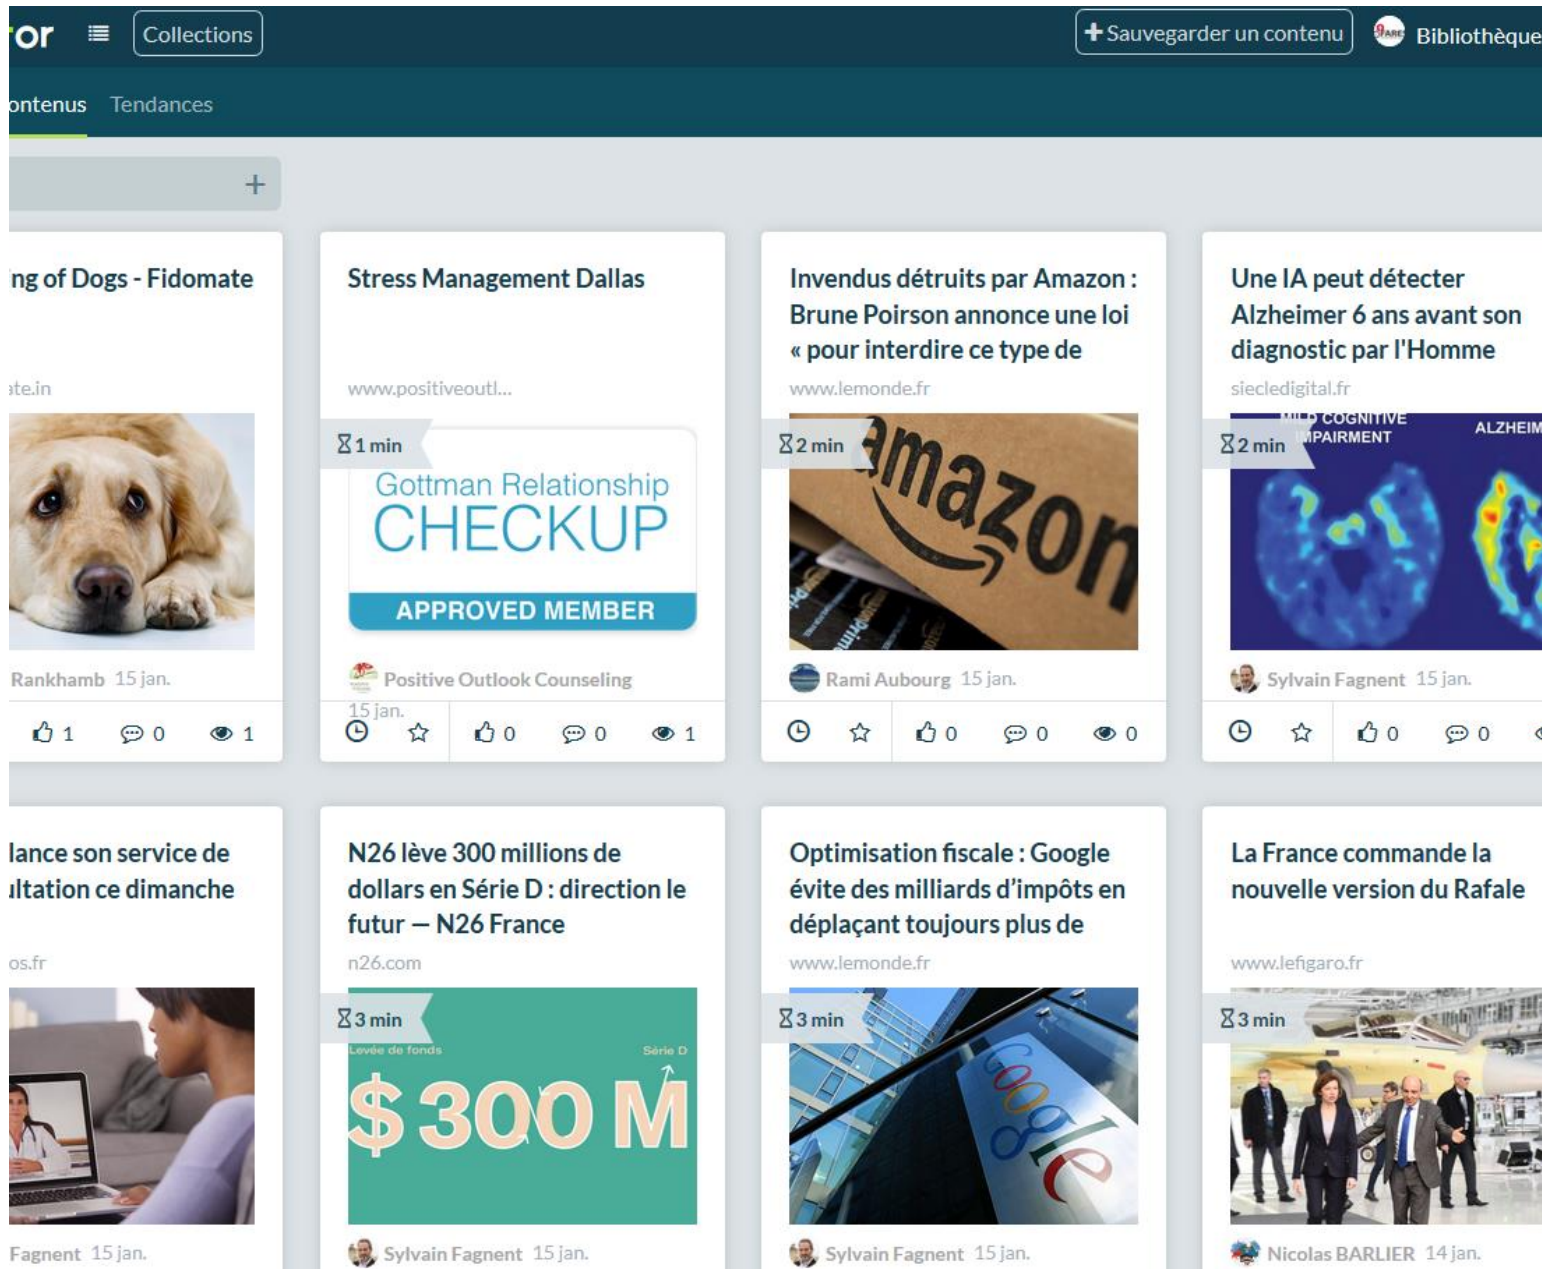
or Collections

+ Sauvegarder un contenu Bibliothèque

ontenus Tendances

+

ng of Dogs - Fidomate

ate.in

Rankhamb 15 jan.

1 0 1

Stress Management Dallas

www.positiveoutl...

1 min

Gottman Relationship CHECKUP APPROVED MEMBER

Positive Outlook Counseling 15 jan.

0 0 1

Invendus détruits par Amazon : Brune Poirson annonce une loi « pour interdire ce type de

www.lemonde.fr

2 min

amazon

Rami Aubourg 15 jan.

0 0 0

Une IA peut détecter Alzheimer 6 ans avant son diagnostic par l'Homme

siecledigital.fr

2 min

MILD COGNITIVE IMPAIRMENT ALZHEIM

Sylvain Fagnent 15 jan.

0 0

lance son service de ultation ce dimanche

os.fr

Fagnent 15 jan.

N26 lève 300 millions de dollars en Série D : direction le futur — N26 France

n26.com

3 min

Levée de fonds Série D $ 300 M

Sylvain Fagnent 15 jan.

Optimisation fiscale : Google évite des milliards d'impôts en déplaçant toujours plus de

www.lemonde.fr

3 min

Google

Sylvain Fagnent 15 jan.

La France commande la nouvelle version du Rafale

www.lefigaro.fr

3 min

Nicolas BARLIER 14 jan.